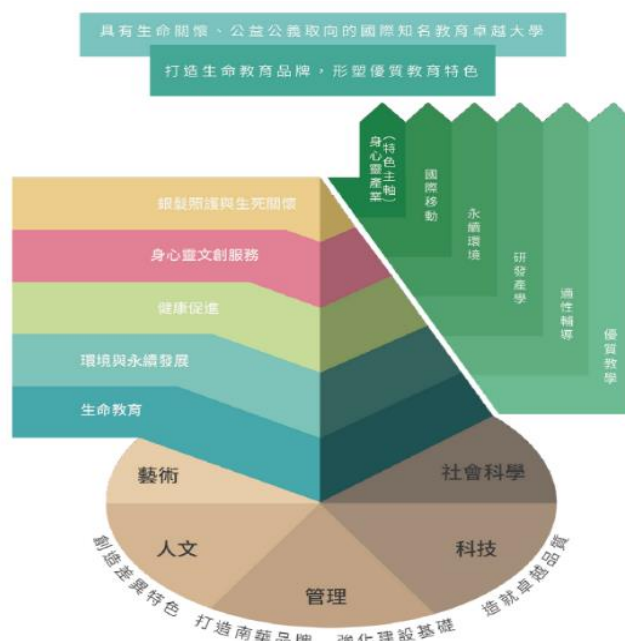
具有生命關懷、公益公義取向的國際知名教育卓越大學

打造生命教育品牌，形塑優質教育特色

身心靈產業（特色主軸）

國際移動

永續環境

研發產學

適性輔導

優質教學

銀髮照護與生死關懷

身心靈文創服務

健康促進

環境與永續發展

生命教育

藝術

社會科學

人文

科技

管理

創造差異特色

打造南華品牌

強化建設基礎

造就卓越品質